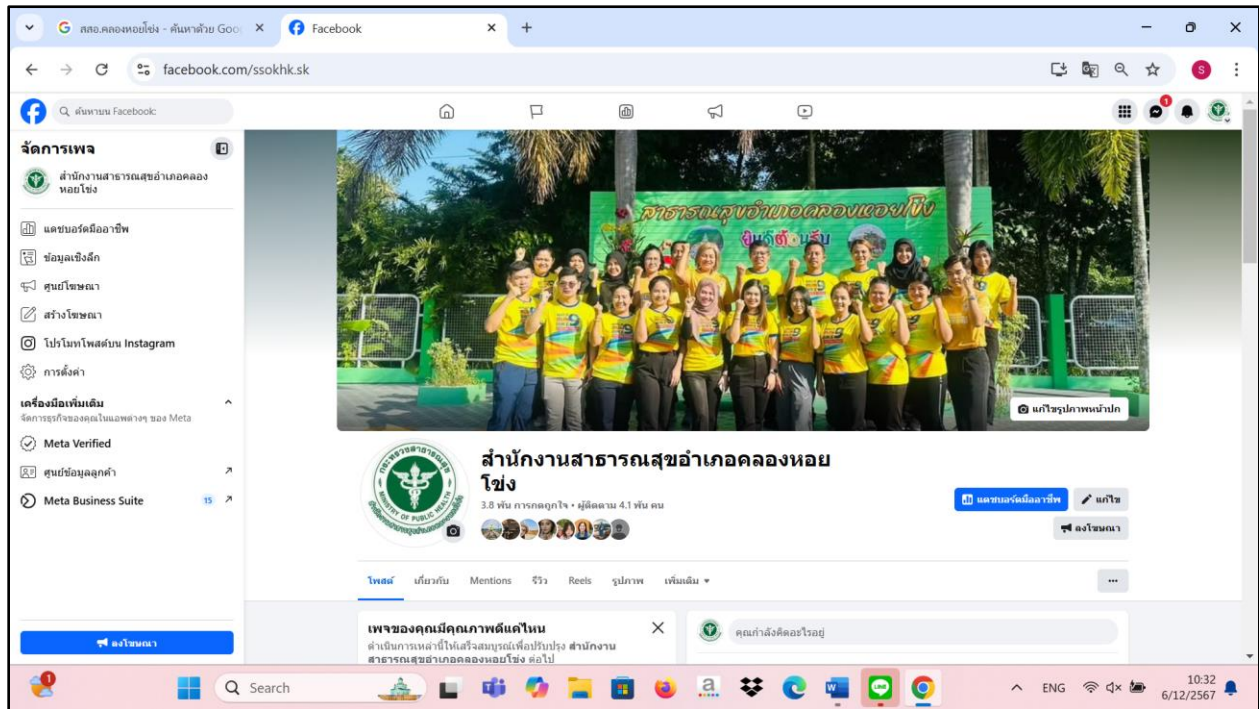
สสอ.คลองหอยโข่ง - ค้นหาด้วย Goo ×
Facebook ×
+
facebook.com/ssokhk.sk

ค้นหาบน Facebook

จัดการเพจ
สำนักงานสาธารณสุขอำเภอคลองหอยโข่ง
แดชบอร์ดมืออาชีพ
ข้อมูลเชิงลึก
ศูนย์โฆษณา
สร้างโฆษณา
โปรโมทโพสต์บน Instagram
การตั้งค่า
เครื่องมือเพิ่มเติม
จัดการธุรกิจของคุณในแอพต่างๆ ของ Meta
Meta Verified
ศูนย์ข้อมูลลูกค้า
Meta Business Suite 15
ลงโฆษณา

สาธารณสุขอำเภอคลองหอยโข่ง
ยินดีต้อนรับ
แก้ไขรูปภาพหน้าปก

สำนักงานสาธารณสุขอำเภอคลองหอยโข่ง
3.8 พัน การกดถูกใจ • ผู้ติดตาม 4.1 พัน คน
แดชบอร์ดมืออาชีพ
แก้ไข
ลงโฆษณา

โพสต์ เกี่ยวกับ Mentions รีวิว Reels รูปภาพ เพิ่มเติม ▾
...

เพจของคุณมีคุณภาพดีแค่ไหน
ดำเนินการเหล่านี้ให้เสร็จสมบูรณ์เพื่อปรับปรุง สำนักงานสาธารณสุขอำเภอคลองหอยโข่ง ต่อไป
คุณกำลังคิดอะไรอยู่

Search
ENG
10:32
6/12/2567